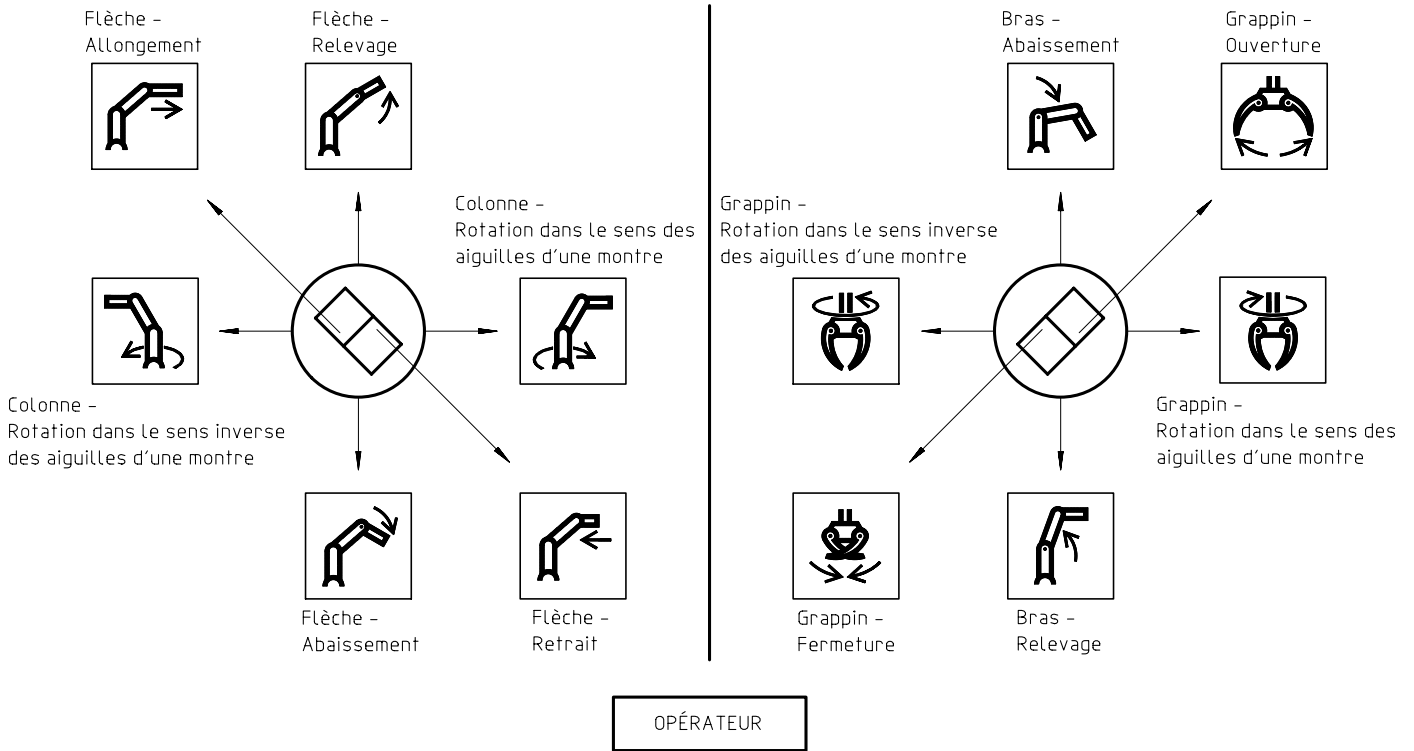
Flèche –
Allongement

Flèche –
Relevage

Colonne –
Rotation dans le sens des aiguilles d'une montre

Colonne –
Rotation dans le sens inverse des aiguilles d'une montre

Flèche –
Abaissement

Flèche –
Retrait

Bras –
Abaissement

Grappin –
Ouverture

Grappin –
Rotation dans le sens inverse des aiguilles d'une montre

Grappin –
Rotation dans le sens des aiguilles d'une montre

Grappin –
Fermeture

Bras –
Relevage

OPÉRATEUR